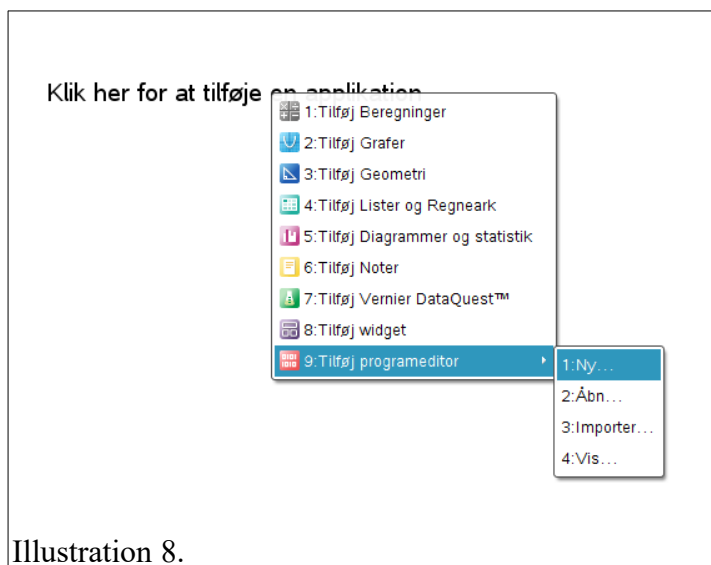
Klik her for at tilføje en applikation

1:Tilføj Beregninger
2:Tilføj Grafer
3:Tilføj Geometri
4:Tilføj Lister og Regneark
5:Tilføj Diagrammer og statistik
6:Tilføj Noter
7:Tilføj Vernier DataQuest™
8:Tilføj widget
9:Tilføj programeditor

1:Ny...
2:Åbn...
3:Importer...
4:Vis...

Illustration 8.